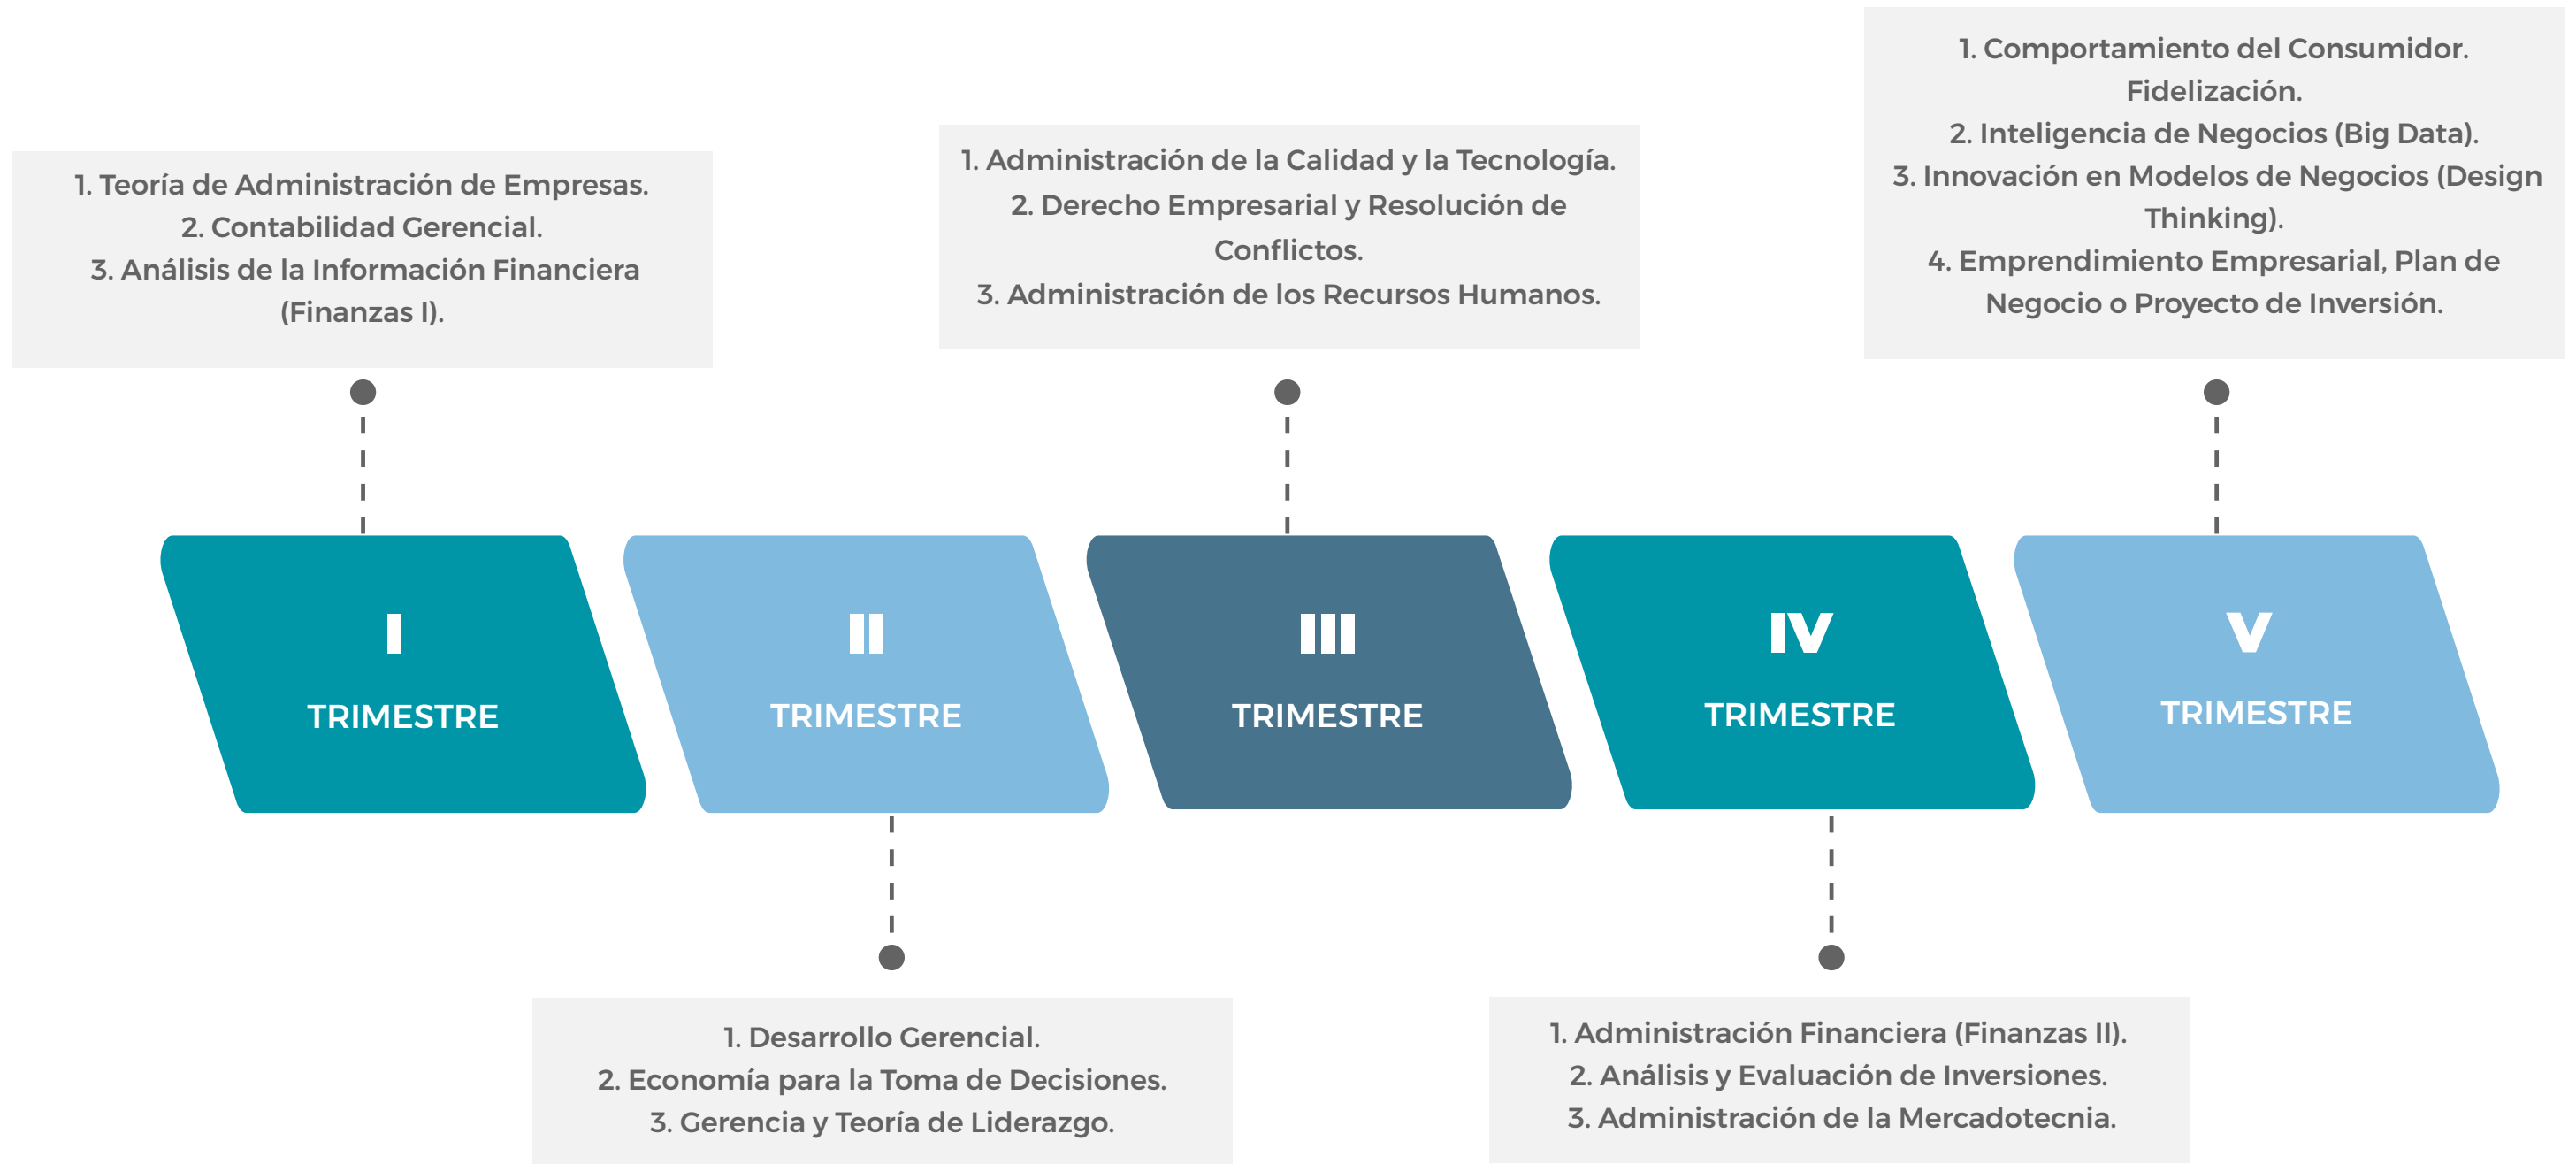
1. Teoría de Administración de Empresas.
2. Contabilidad Gerencial.
3. Análisis de la Información Financiera (Finanzas I).

1. Administración de la Calidad y la Tecnología.
2. Derecho Empresarial y Resolución de Conflictos.
3. Administración de los Recursos Humanos.

1. Comportamiento del Consumidor. Fidelización.
2. Inteligencia de Negocios (Big Data).
3. Innovación en Modelos de Negocios (Design Thinking).
4. Emprendimiento Empresarial, Plan de Negocio o Proyecto de Inversión.

I
TRIMESTRE

II
TRIMESTRE

III
TRIMESTRE

IV
TRIMESTRE

V
TRIMESTRE

1. Desarrollo Gerencial.
2. Economía para la Toma de Decisiones.
3. Gerencia y Teoría de Liderazgo.

1. Administración Financiera (Finanzas II).
2. Análisis y Evaluación de Inversiones.
3. Administración de la Mercadotecnia.